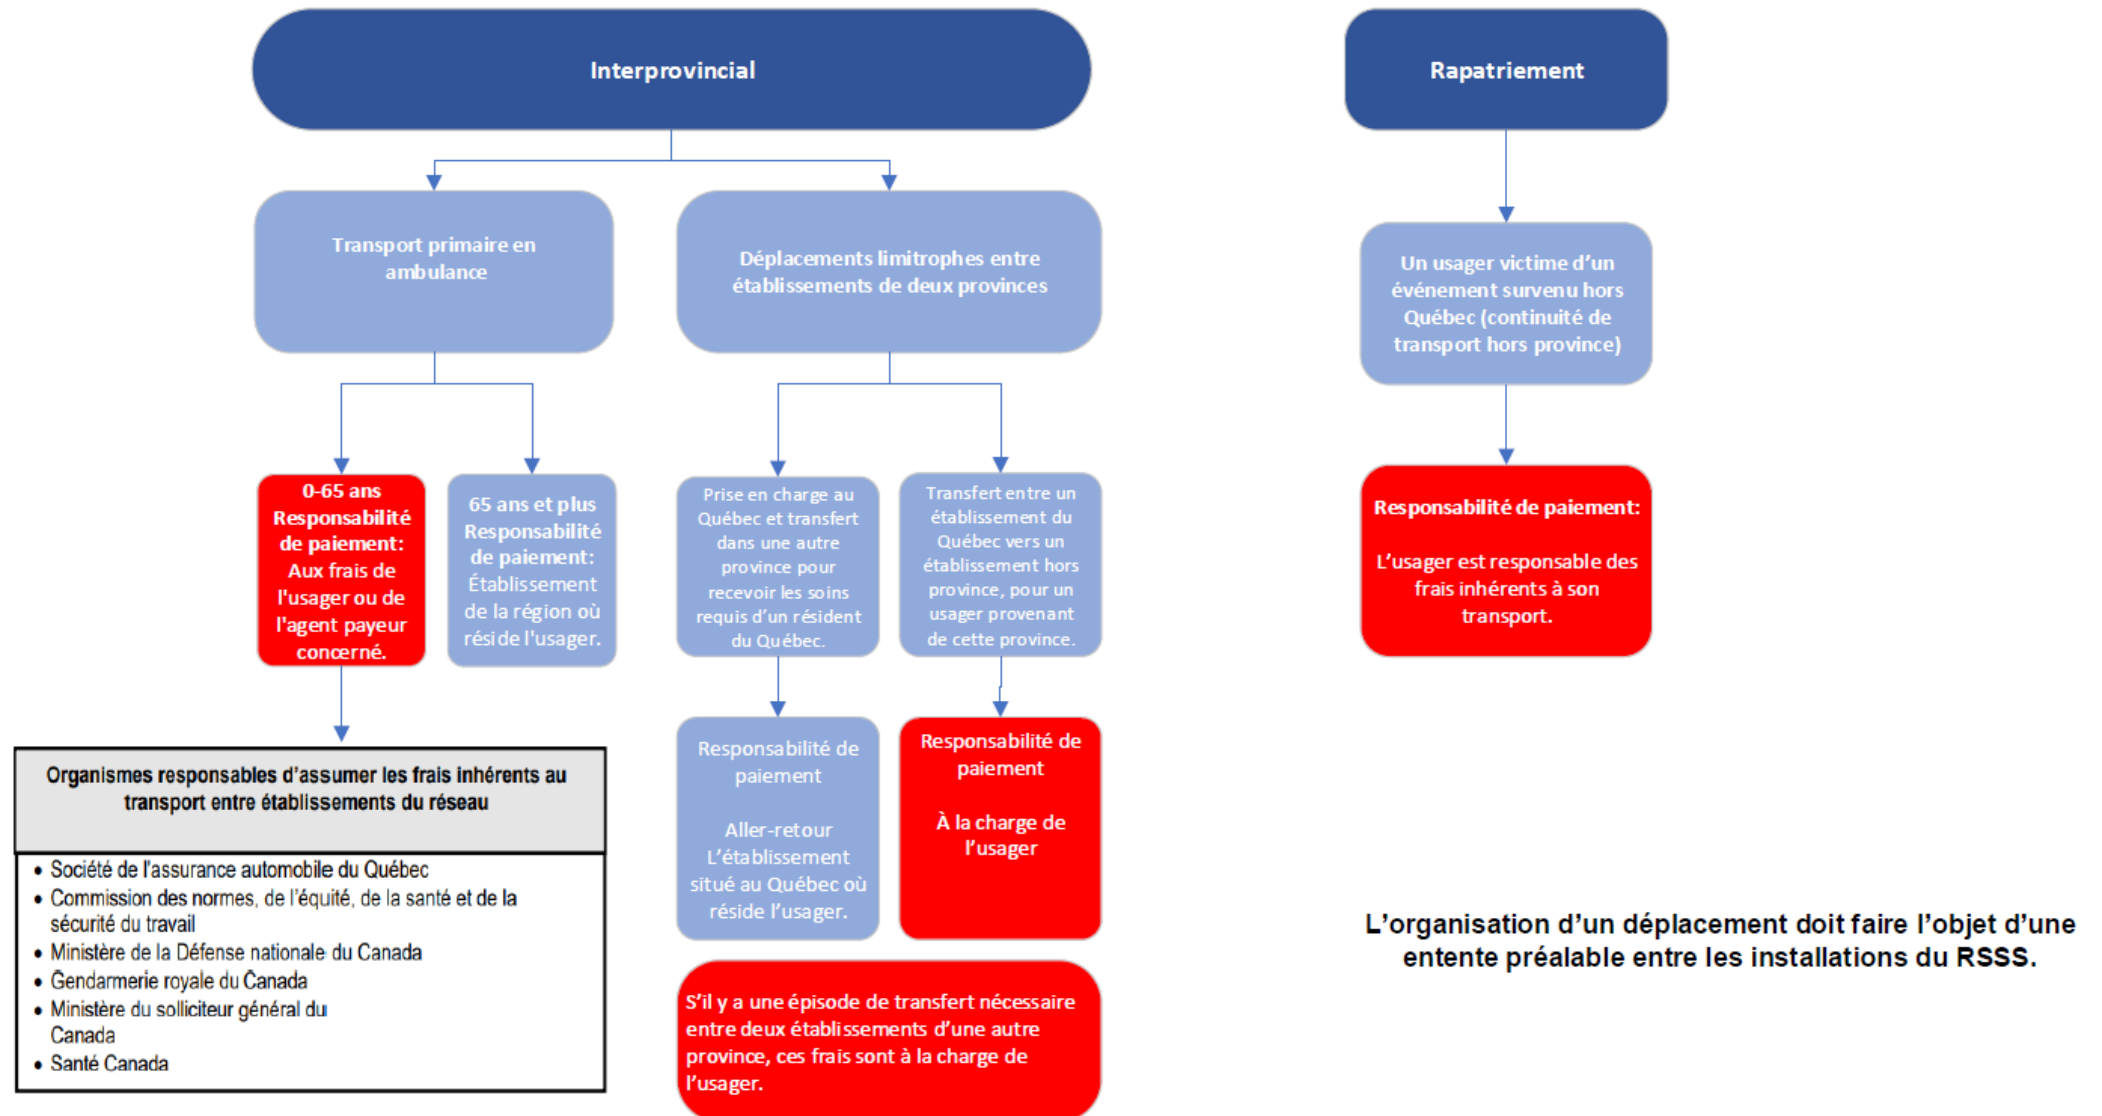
Interprovincial

Transport primaire en ambulance

Déplacements limitrophes entre établissements de deux provinces

0-65 ans Responsabilité de paiement: Aux frais de l'usager ou de l'agent payeur concerné.

65 ans et plus Responsabilité de paiement: Établissement de la région où réside l'usager.

Prise en charge au Québec et transfert dans une autre province pour recevoir les soins requis d'un résident du Québec.

Transfert entre un établissement du Québec vers un établissement hors province, pour un usager provenant de cette province.

Organismes responsables d'assumer les frais inhérents au transport entre établissements du réseau

- Société de l'assurance automobile du Québec
- Commission des normes, de l'équité, de la santé et de la sécurité du travail
- Ministère de la Défense nationale du Canada
- Gendarmerie royale du Canada
- Ministère du solliciteur général du Canada
- Santé Canada

Responsabilité de paiement

Aller-retour L'établissement situé au Québec où réside l'usager.

Responsabilité de paiement

À la charge de l'usager

S'il y a une épisode de transfert nécessaire entre deux établissements d'une autre province, ces frais sont à la charge de l'usager.

Rapatriement

Un usager victime d'un événement survenu hors Québec (continuité de transport hors province)

Responsabilité de paiement:

L'usager est responsable des frais inhérents à son transport.

L'organisation d'un déplacement doit faire l'objet d'une entente préalable entre les installations du RSSS.